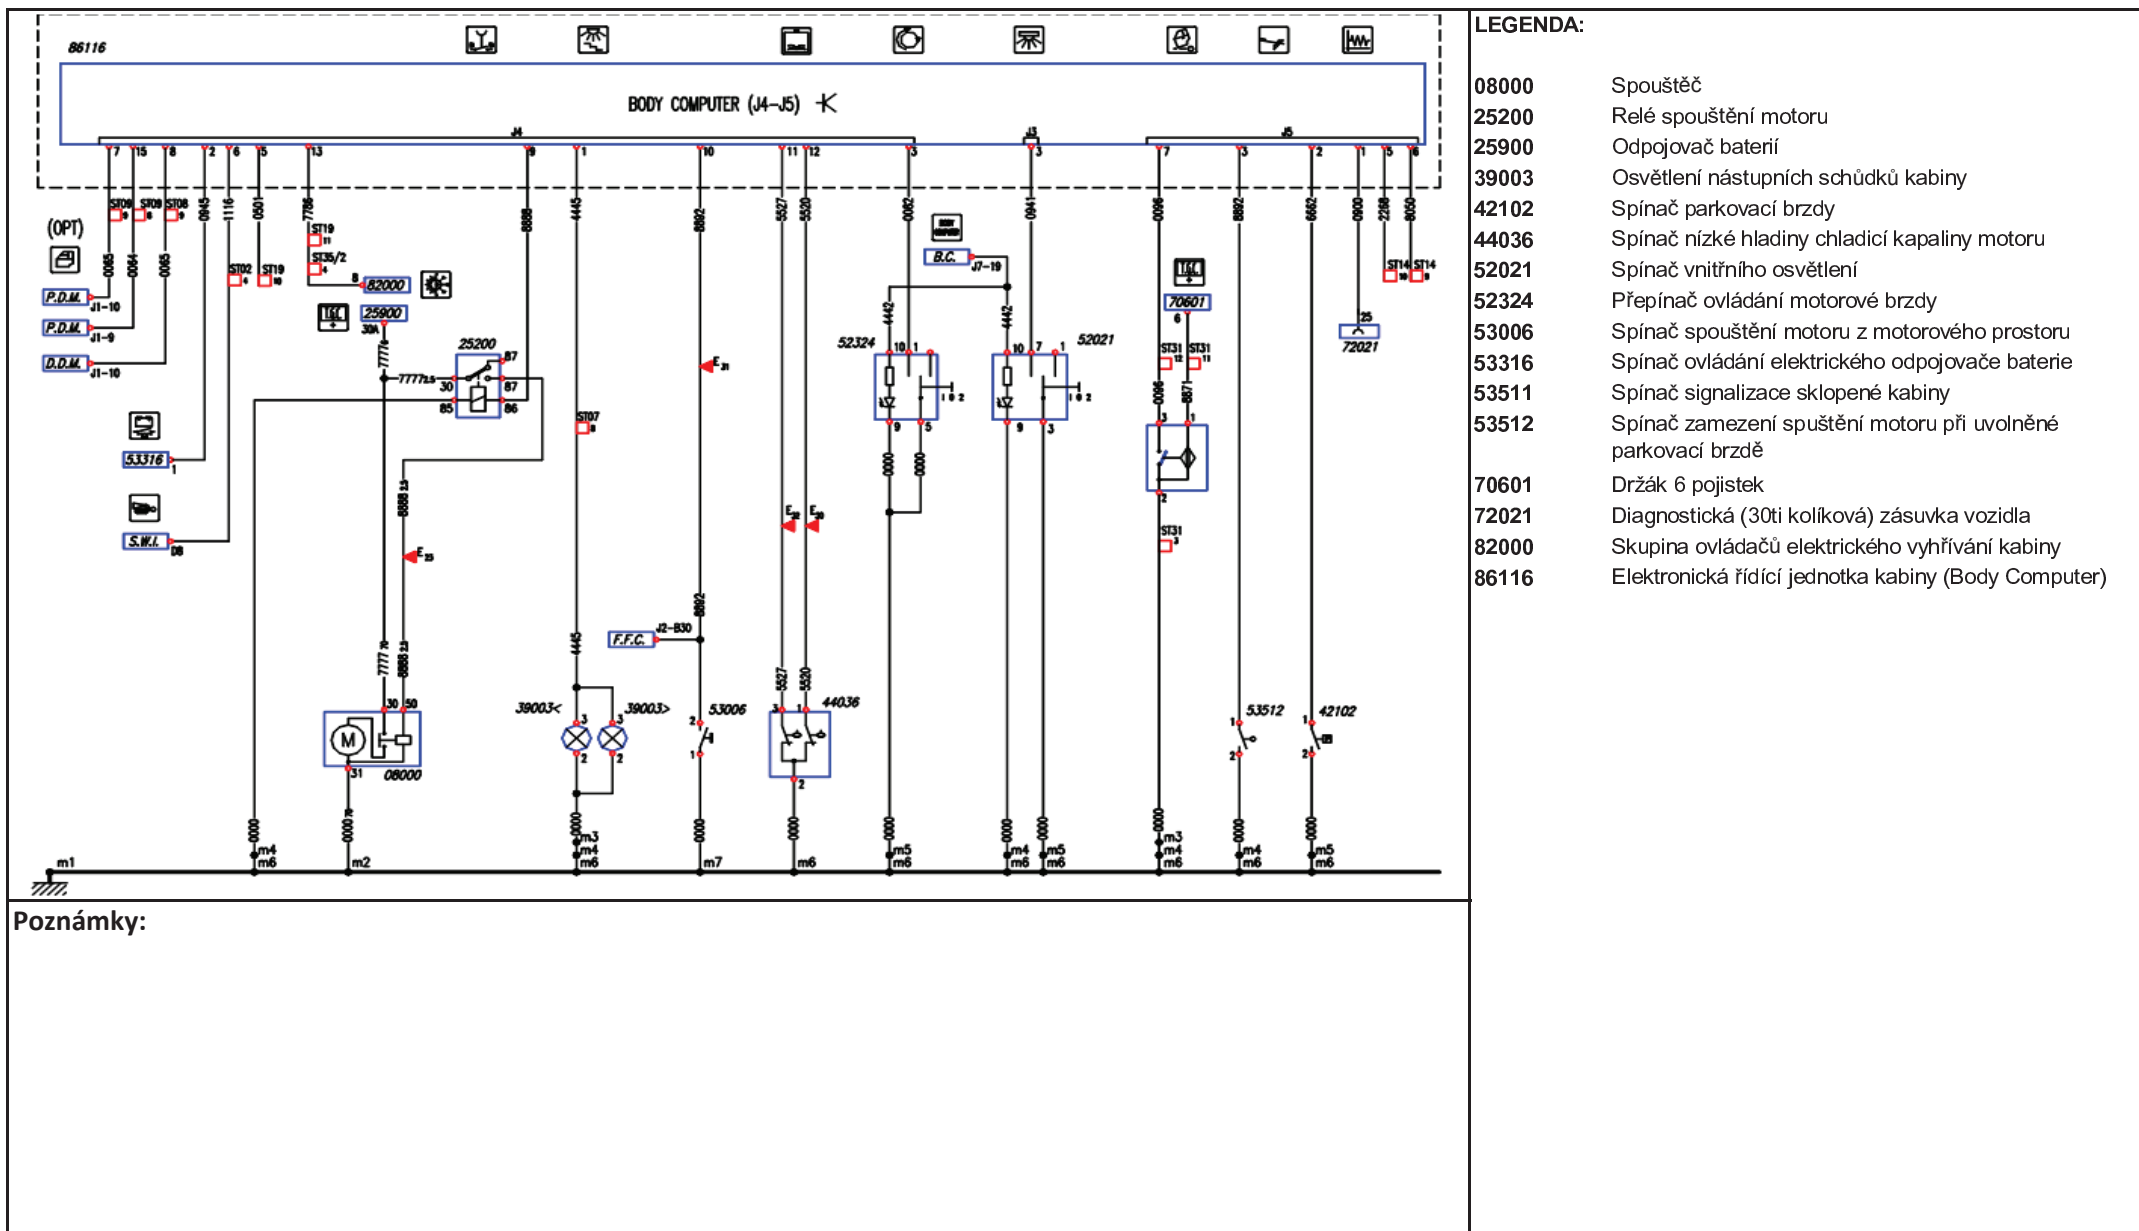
86116

BODY COMPUTER (J4–J5)

J4 J3 J5

7 15 8 2 6 5 13 9 1 10 11 12 3 3 7 3 2 1 5 6

ST09 ST09 ST08

(OPT)

0065 0064 0065 0945 1116 0501 7786 8888 4445 8882 5527 5520 0082 0941 0096 8892 6662 0000 2268 8050

P.D.M. J1-10
P.D.M. J1-9
D.D.M. J1-10

ST02 ST19 ST19 ST35/2

82000

25900 30A

7776

25200

7777 2.5

30 87 85 86

53316

S.W.I. D8

8888 2.5

E

ST07

E

8892

F.F.C. J2-B30

4445

39003< 39003>

53006

5527 5520

E E

44036

7777 70 8888 2.5

30 50

M

31 08000

0000

B.C. J7-19

4442 4442

52324 52021

0000 0000

ST14 ST14

70601

ST31 ST31

0096 8871

ST31

72021

53512 42102

m1 m4 m6 m2 m3 m4 m6 m7 m6 m5 m6 m4 m6 m5 m6 m3 m4 m6 m4 m6 m5 m6

Poznámky:

LEGENDA:

| | |
|---|---|
| 08000 | Spouštěč |
| 25200 | Relé spouštění motoru |
| 25900 | Odpojovač baterií |
| 39003 | Osvětlení nástupních schůdků kabiny |
| 42102 | Spínač parkovací brzdy |
| 44036 | Spínač nízké hladiny chladicí kapaliny motoru |
| 52021 | Spínač vnitřního osvětlení |
| 52324 | Přepínač ovládání motorové brzdy |
| 53006 | Spínač spouštění motoru z motorového prostoru |
| 53316 | Spínač ovládání elektrického odpojovače baterie |
| 53511 | Spínač signalizace sklopené kabiny |
| 53512 | Spínač zamezení spuštění motoru při uvolněné parkovací brzdě |
| 70601 | Držák 6 pojistek |
| 72021 | Diagnostická (30ti kolíková) zásuvka vozidla |
| 82000 | Skupina ovládačů elektrického vyhřívání kabiny |
| 86116 | Elektronická řídící jednotka kabiny (Body Computer) |